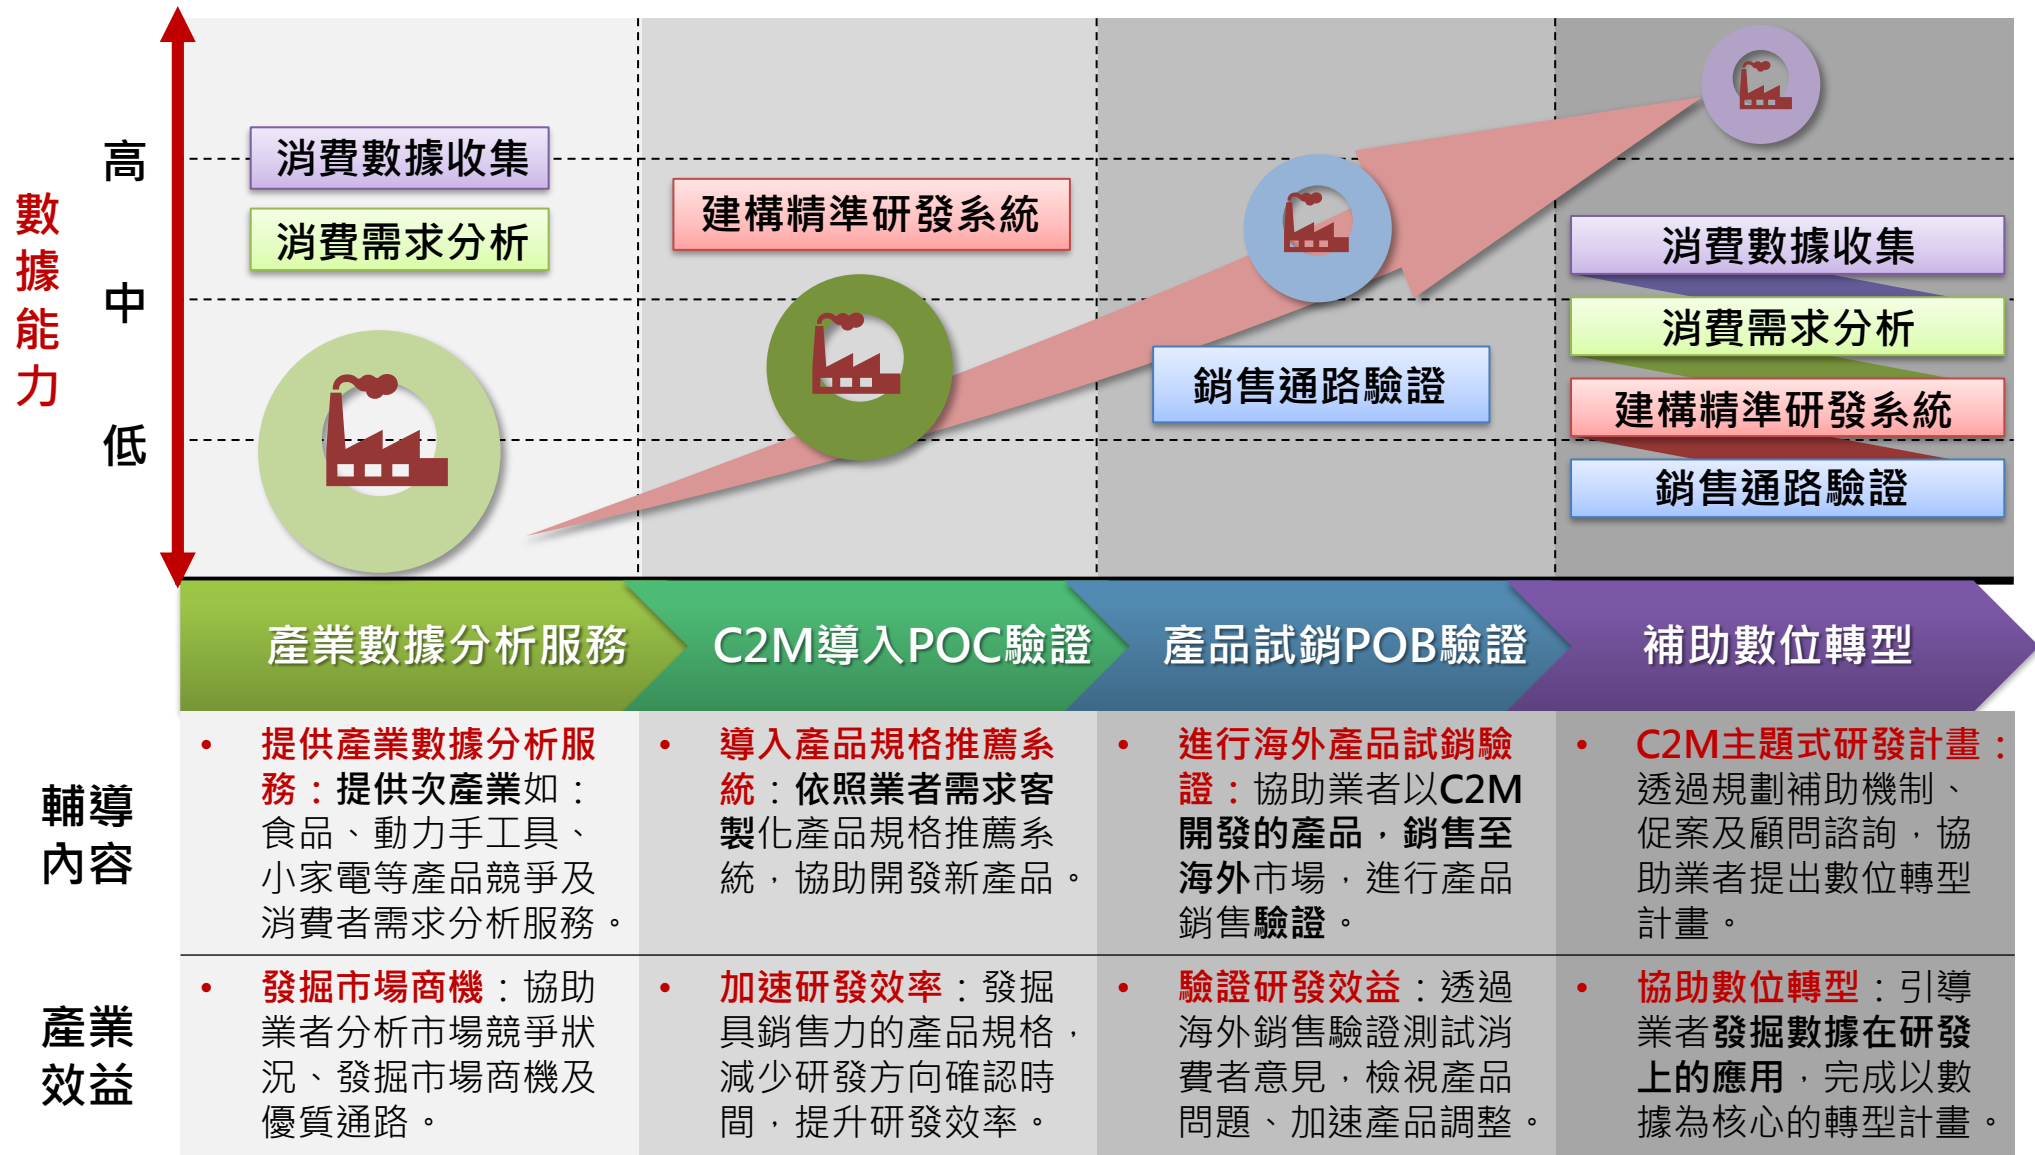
數據能力

高

中

低

消費數據收集

消費需求分析

建構精準研發系統

銷售通路驗證

消費數據收集

消費需求分析

建構精準研發系統

銷售通路驗證

產業數據分析服務

C2M導入POC驗證

產品試銷POB驗證

補助數位轉型

輔導內容

• 提供產業數據分析服務：提供次產業如：食品、動力手工具、小家電等產品競爭及消費者需求分析服務。

• 導入產品規格推薦系統：依照業者需求客製化產品規格推薦系統，協助開發新產品。

• 進行海外產品試銷驗證：協助業者以C2M開發的產品，銷售至海外市場，進行產品銷售驗證。

• C2M主題式研發計畫：透過規劃補助機制、促案及顧問諮詢，協助業者提出數位轉型計畫。

產業效益

• 發掘市場商機：協助業者分析市場競爭狀況、發掘市場商機及優質通路。

• 加速研發效率：發掘具銷售力的產品規格，減少研發方向確認時間，提升研發效率。

• 驗證研發效益：透過海外銷售驗證測試消費者意見，檢視產品問題、加速產品調整。

• 協助數位轉型：引導業者發掘數據在研發上的應用，完成以數據為核心的轉型計畫。